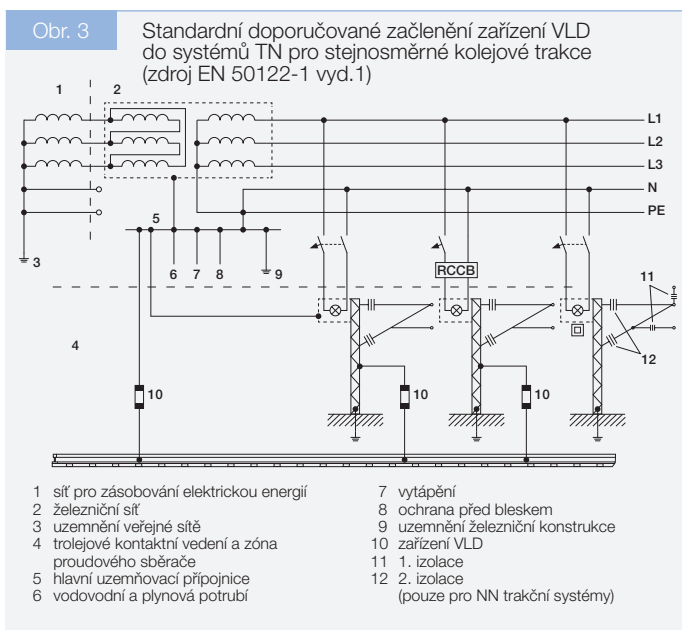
Obr. 3 Standardní doporučované začlenění zařízení VLD do systémů TN pro stejnosměrné kolejové trakce (zdroj EN 50122-1 vyd.1)

1 2

L1
L2
L3
N
PE

5

3

6 7 8 9

RCCB

11

4

12

10 10 10

1 síť pro zásobování elektrickou energií
2 železniční síť
3 uzemnění veřejné sítě
4 trolejové kontaktní vedení a zóna proudového sběrače
5 hlavní uzemňovací přípojnice
6 vodovodní a plynová potrubí
7 vytápění
8 ochrana před bleskem
9 uzemnění železniční konstrukce
10 zařízení VLD
11 1. izolace
12 2. izolace (pouze pro NN trakční systémy)